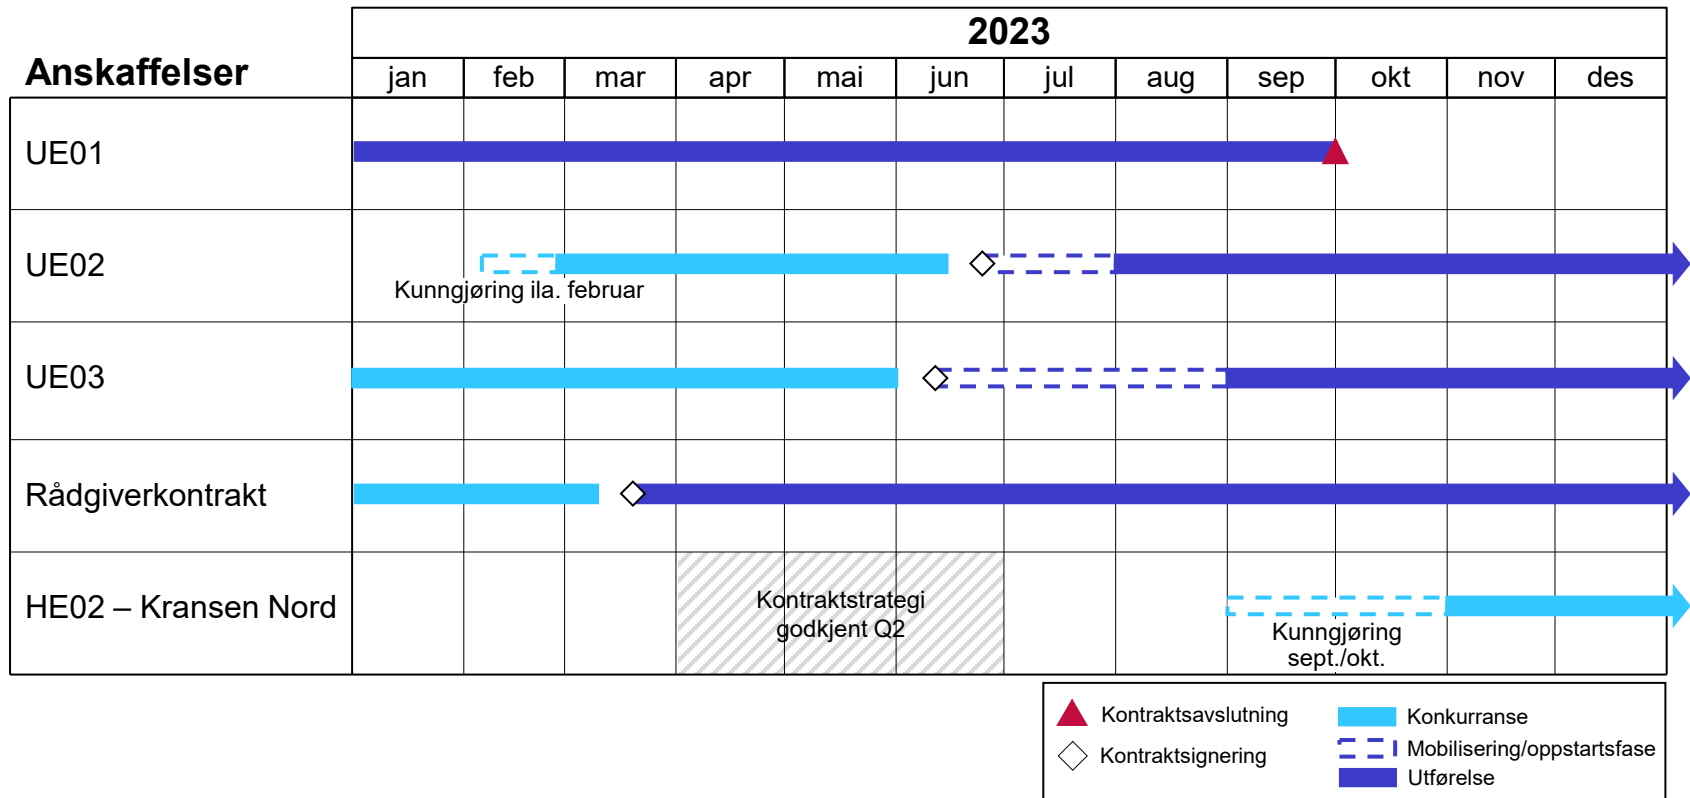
| Anskaffelser | 2023 | | | | | | | | | | | |
|---|---|---|---|---|---|---|---|---|---|---|---|---|
| | jan | feb | mar | apr | mai | jun | jul | aug | sep | okt | nov | des |
| UE01 | | | | | | | | | | | | |
| UE02 | | Kunngjøring ila. februar | | | | | | | | | | |
| UE03 | | | | | | | | | | | | |
| Rådgiverkontrakt | | | | | | | | | | | | |
| HE02 – Kransen Nord | | | | Kontraktstrategi godkjent Q2 | | | | | Kunngjøring sept./okt. | | | |

Kontraktsavslutning
Kontraktsignering
Konkurranse
Mobilisering/oppstartsfase
Utførelse